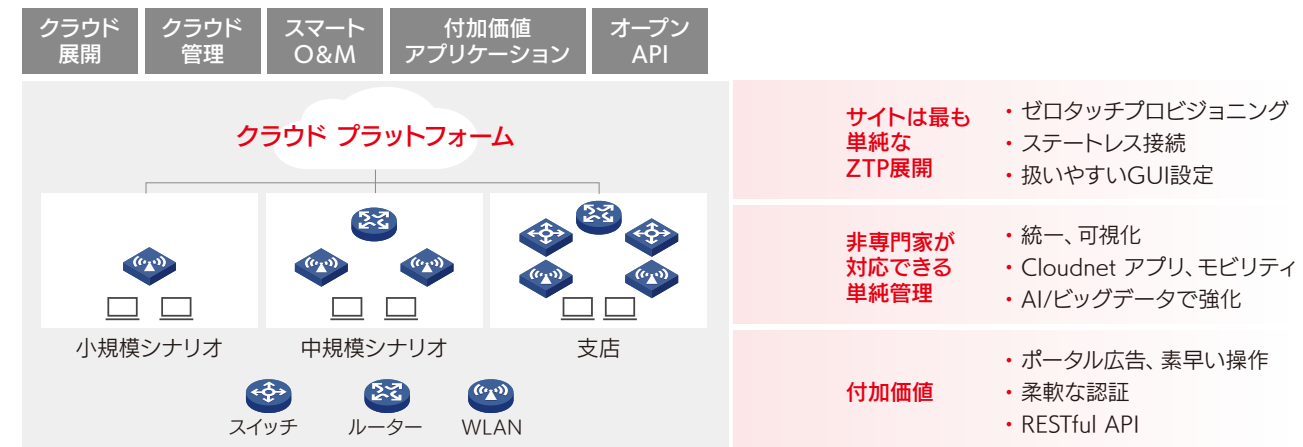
クラウド展開

クラウド管理

スマートO&M

付加価値アプリケーション

オープンAPI

クラウド プラットフォーム

小規模シナリオ

中規模シナリオ

支店

スイッチ

ルーター

WLAN

サイトは最も単純なZTP展開

・ゼロタッチプロビジョニング
・ステートレス接続
・扱いやすいGUI設定

非専門家が対応できる単純管理

・統一、可視化
・Cloudnet アプリ、モビリティ
・AI/ビッグデータで強化

付加価値

・ポータル広告、素早い操作
・柔軟な認証
・RESTful API